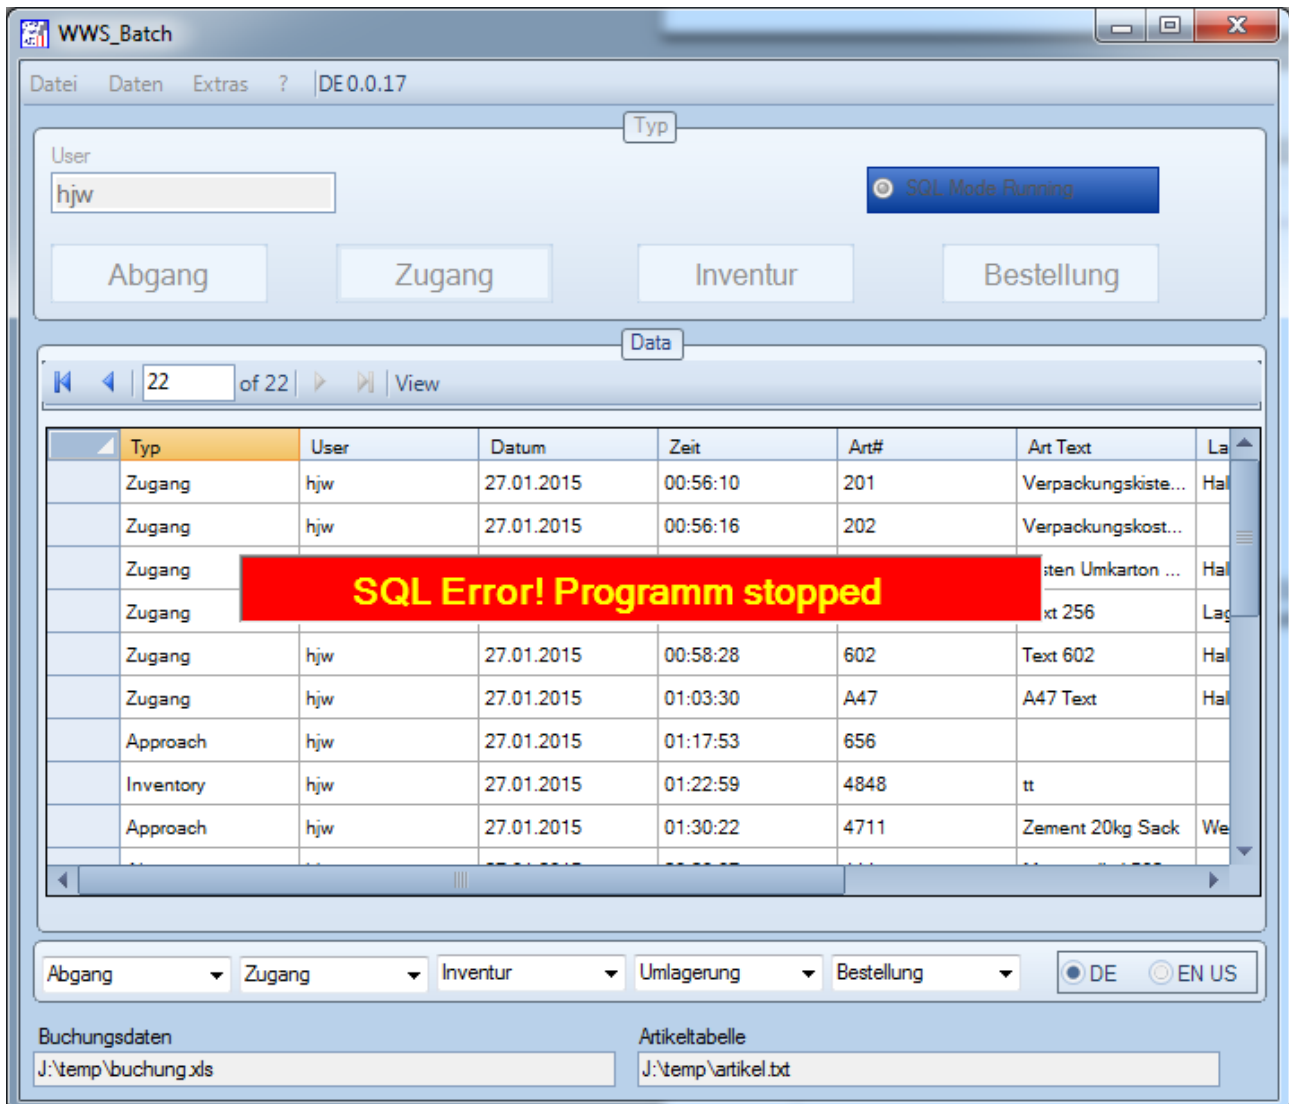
WWS_Batch

Datei Daten Extras ? DE 0.0.17

Typ

User
hjw

SQL Mode Running

Abgang Zugang Inventur Bestellung

Data

22 of 22 View

| Typ | User | Datum | Zeit | Art# | Art Text | La |
|---|---|---|---|---|---|---|
| Zugang | hjw | 27.01.2015 | 00:56:10 | 201 | Verpackungskiste... | Hal |
| Zugang | hjw | 27.01.2015 | 00:56:16 | 202 | Verpackungskost... | |
| Zugang | | | | | sten Umkarton ... | Hal |
| Zugang | | | | | xt 256 | Lag |
| Zugang | hjw | 27.01.2015 | 00:58:28 | 602 | Text 602 | Hal |
| Zugang | hjw | 27.01.2015 | 01:03:30 | A47 | A47 Text | Hal |
| Approach | hjw | 27.01.2015 | 01:17:53 | 656 | | |
| Inventory | hjw | 27.01.2015 | 01:22:59 | 4848 | tt | |
| Approach | hjw | 27.01.2015 | 01:30:22 | 4711 | Zement 20kg Sack | We |

SQL Error! Programm stopped

Abgang Zugang Inventur Umlagerung Bestellung DE EN US

Buchungsdaten
J:\temp\buchung.xls

Artikeltabelle
J:\temp\artikel.txt